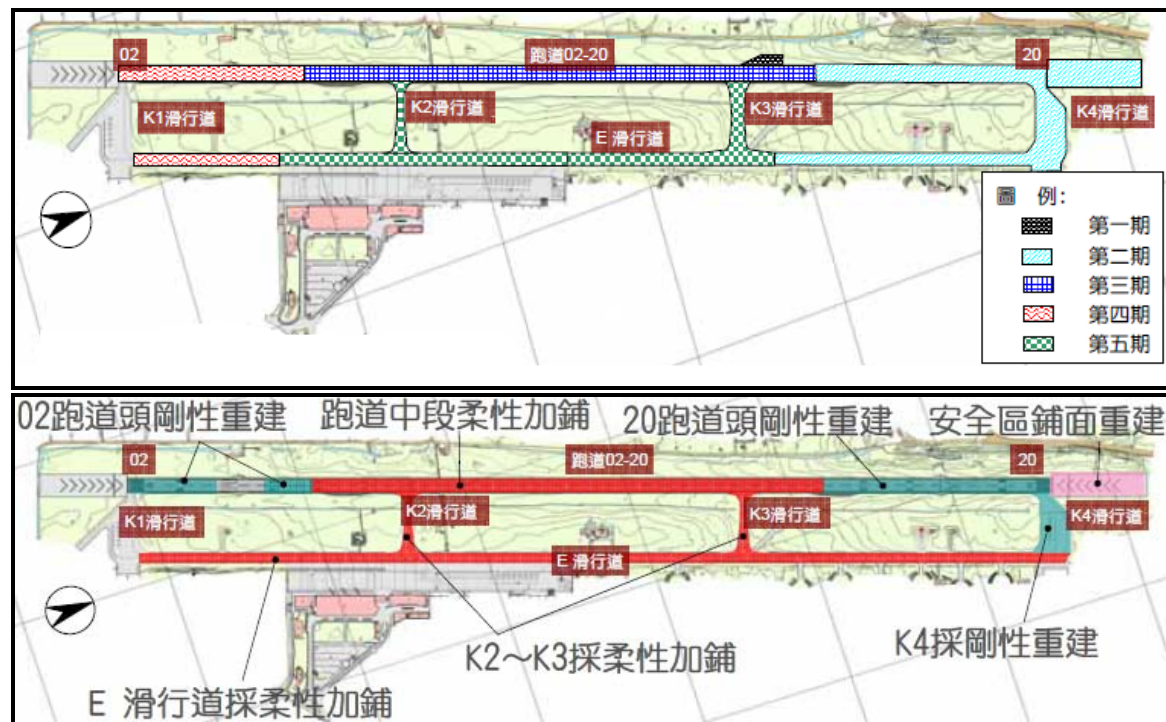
02
跑道02-20
20
K1滑行道
K2滑行道
K3滑行道
K4滑行道
E 滑行道

圖 例:
第一期
第二期
第三期
第四期
第五期

02跑道頭剛性重建
跑道中段柔性加鋪
20跑道頭剛性重建
安全區鋪面重建
02
跑道02-20
20
K1滑行道
K2滑行道
K3滑行道
K4滑行道
E 滑行道
K2~K3採柔性加鋪
K4採剛性重建
E 滑行道採柔性加鋪